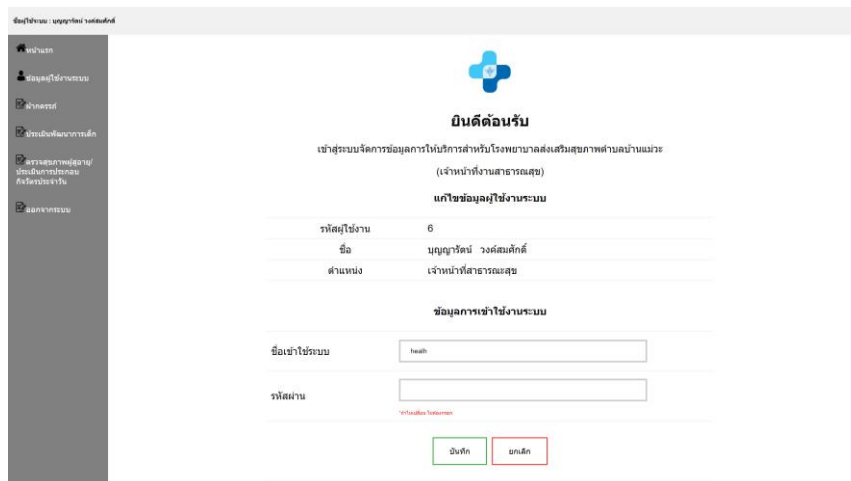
ผู้ใช้ระบบ : บุญญารัตน์ วงศ์สมศักดิ์

หน้าแรก

ข้อมูลผู้ใช้งานระบบ

ฝากครรภ์

ประเมินพัฒนาการเด็ก

ตรวจสุขภาพผู้สูงอายุ/ประเมินการประกอบกิจวัตรประจำวัน

ออกจากระบบ

ยินดีต้อนรับ

เข้าสู่ระบบจัดการข้อมูลการให้บริการสำหรับโรงพยาบาลส่งเสริมสุขภาพตำบลบ้านแม่วะ

(เจ้าหน้าที่งานสาธารณสุข)

แก้ไขข้อมูลผู้ใช้งานระบบ

| | |
|---|---|
| รหัสผู้ใช้งาน | 6 |
| ชื่อ | บุญญารัตน์ วงศ์สมศักดิ์ |
| ตำแหน่ง | เจ้าหน้าที่สาธารณสุข |

ข้อมูลการเข้าใช้งานระบบ

ชื่อเข้าใช้ระบบ health

รหัสผ่าน

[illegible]

บันทึก ยกเลิก